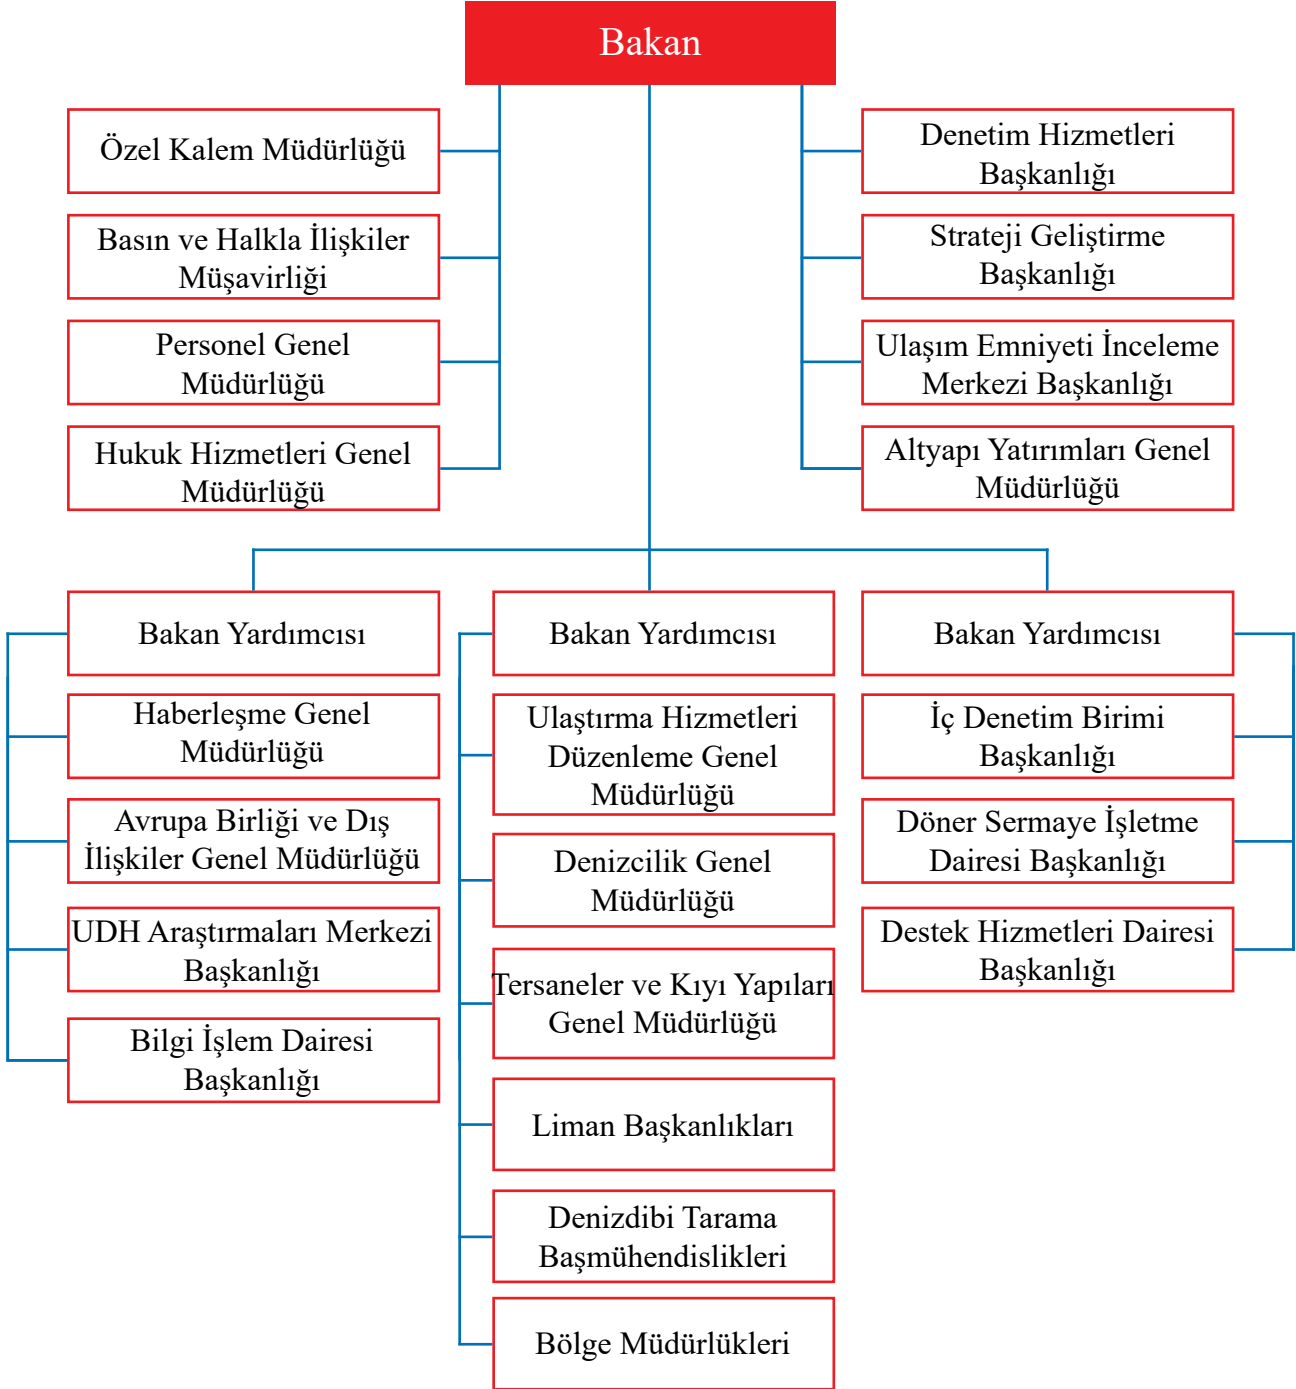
Bakan

Özel Kalem Müdürlüğü

Basın ve Halkla İlişkiler Müşavirliği

Personel Genel Müdürlüğü

Hukuk Hizmetleri Genel Müdürlüğü

Denetim Hizmetleri Başkanlığı

Strateji Geliştirme Başkanlığı

Ulaşım Emniyeti İnceleme Merkezi Başkanlığı

Altyapı Yatırımları Genel Müdürlüğü

Bakan Yardımcısı

Haberleşme Genel Müdürlüğü

Avrupa Birliği ve Dış İlişkiler Genel Müdürlüğü

UDH Araştırmaları Merkezi Başkanlığı

Bilgi İşlem Dairesi Başkanlığı

Bakan Yardımcısı

Ulaştırma Hizmetleri Düzenleme Genel Müdürlüğü

Denizcilik Genel Müdürlüğü

Tersaneler ve Kıyı Yapıları Genel Müdürlüğü

Liman Başkanlıkları

Denizdibi Tarama Başmühendislikleri

Bölge Müdürlükleri

Bakan Yardımcısı

İç Denetim Birimi Başkanlığı

Döner Sermaye İşletme Dairesi Başkanlığı

Destek Hizmetleri Dairesi Başkanlığı